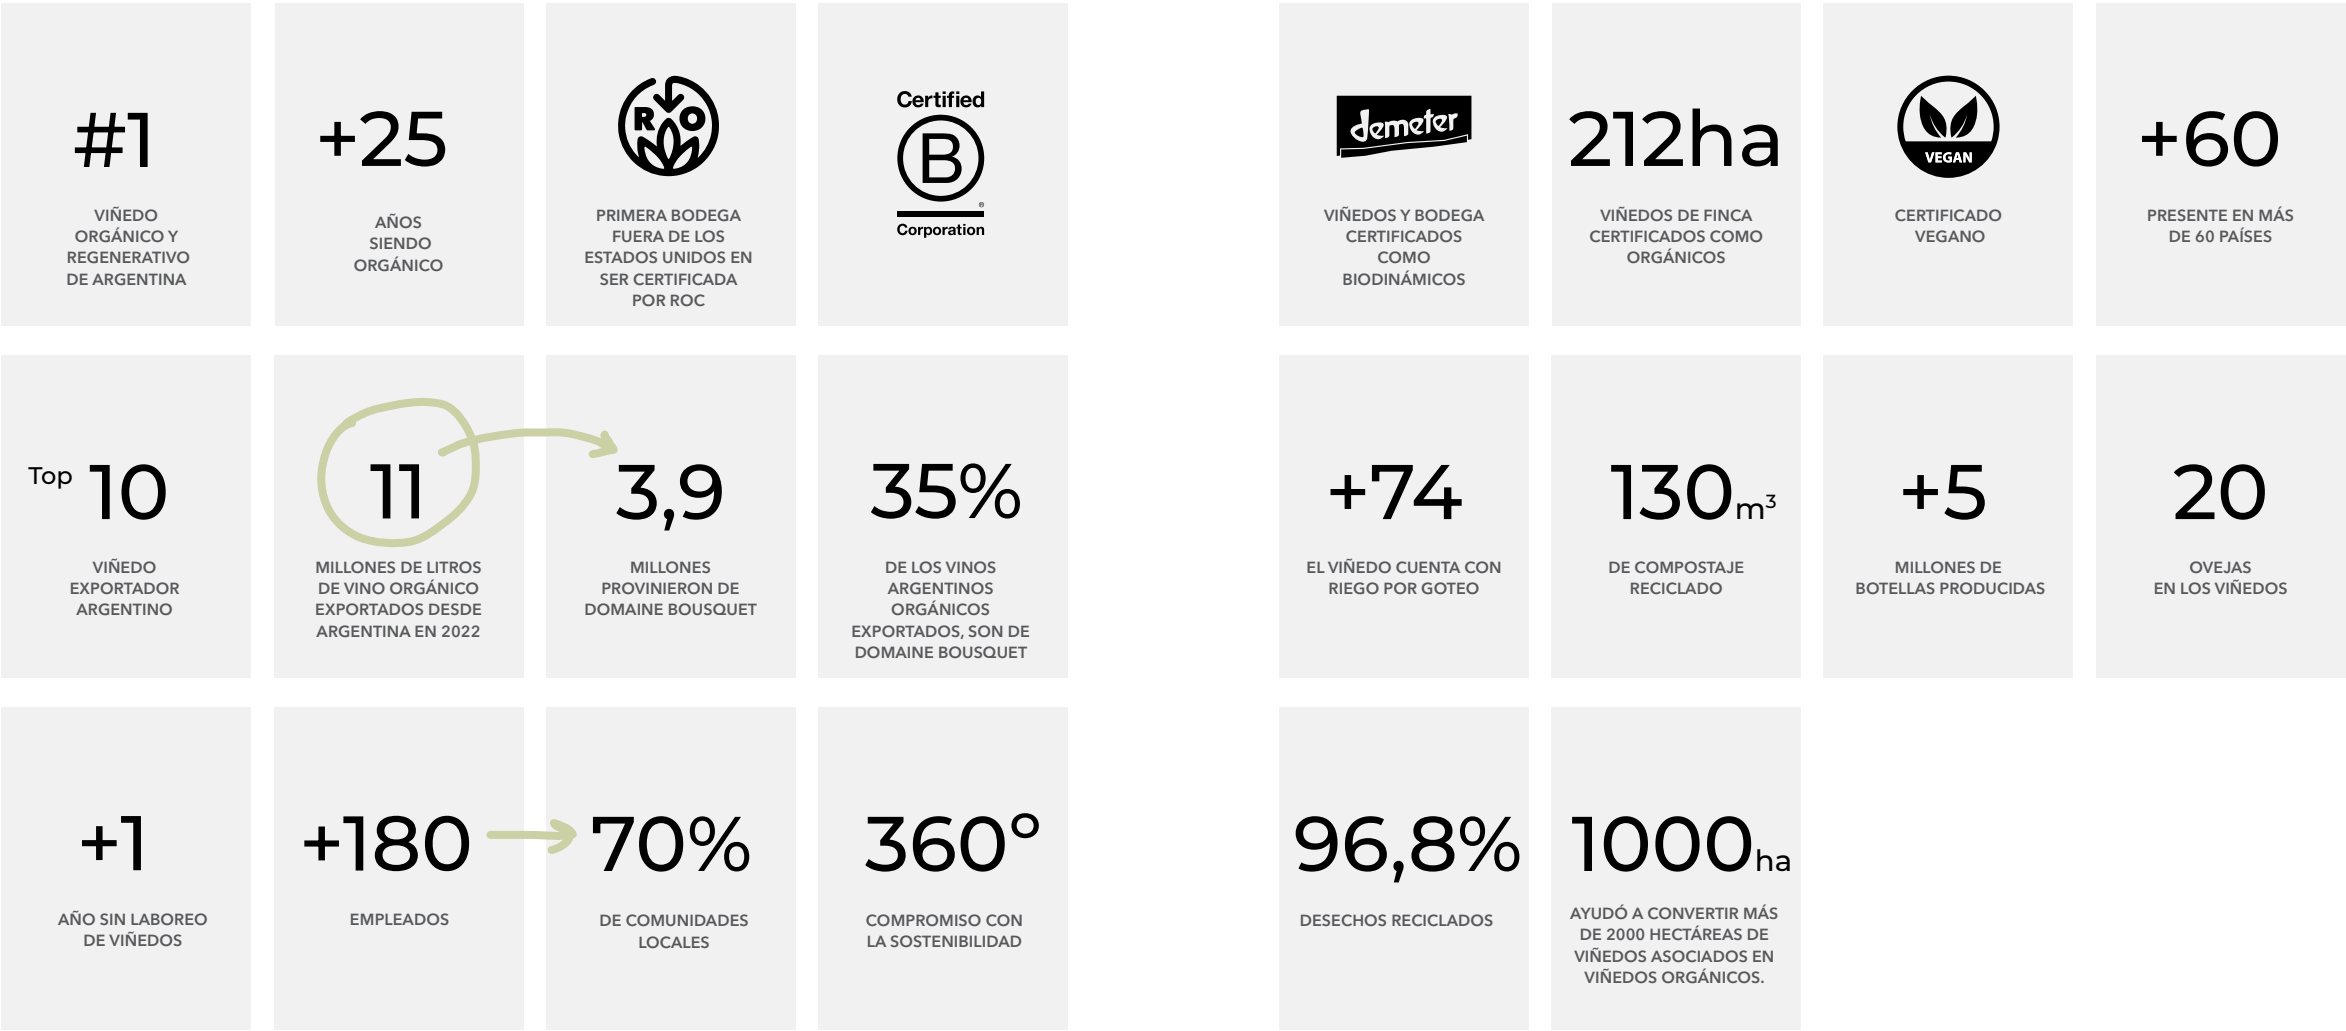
#1
VIÑEDO ORGÁNICO Y REGENERATIVO DE ARGENTINA

+25
AÑOS SIENDO ORGÁNICO

ROC
PRIMERA BODEGA FUERA DE LOS ESTADOS UNIDOS EN SER CERTIFICADA POR ROC

Certified B Corporation

demeter
VIÑEDOS Y BODEGA CERTIFICADOS COMO BIODINÁMICOS

212ha
VIÑEDOS DE FINCA CERTIFICADOS COMO ORGÁNICOS

VEGAN
CERTIFICADO VEGANO

+60
PRESENTE EN MÁS DE 60 PAÍSES

Top 10
VIÑEDO EXPORTADOR ARGENTINO

11
MILLONES DE LITROS DE VINO ORGÁNICO EXPORTADOS DESDE ARGENTINA EN 2022

3,9
MILLONES PROVINIERON DE DOMAINE BOUSQUET

35%
DE LOS VINOS ARGENTINOS ORGÁNICOS EXPORTADOS, SON DE DOMAINE BOUSQUET

+74
EL VIÑEDO CUENTA CON RIEGO POR GOTEO

130$m^3$
DE COMPOSTAJE RECICLADO

+5
MILLONES DE BOTELLAS PRODUCIDAS

20
OVEJAS EN LOS VIÑEDOS

+1
AÑO SIN LABOREO DE VIÑEDOS

+180
EMPLEADOS

70%
DE COMUNIDADES LOCALES

360°
COMPROMISO CON LA SOSTENIBILIDAD

96,8%
DESECHOS RECICLADOS

1000ha
AYUDÓ A CONVERTIR MÁS DE 2000 HECTÁREAS DE VIÑEDOS ASOCIADOS EN VIÑEDOS ORGÁNICOS.